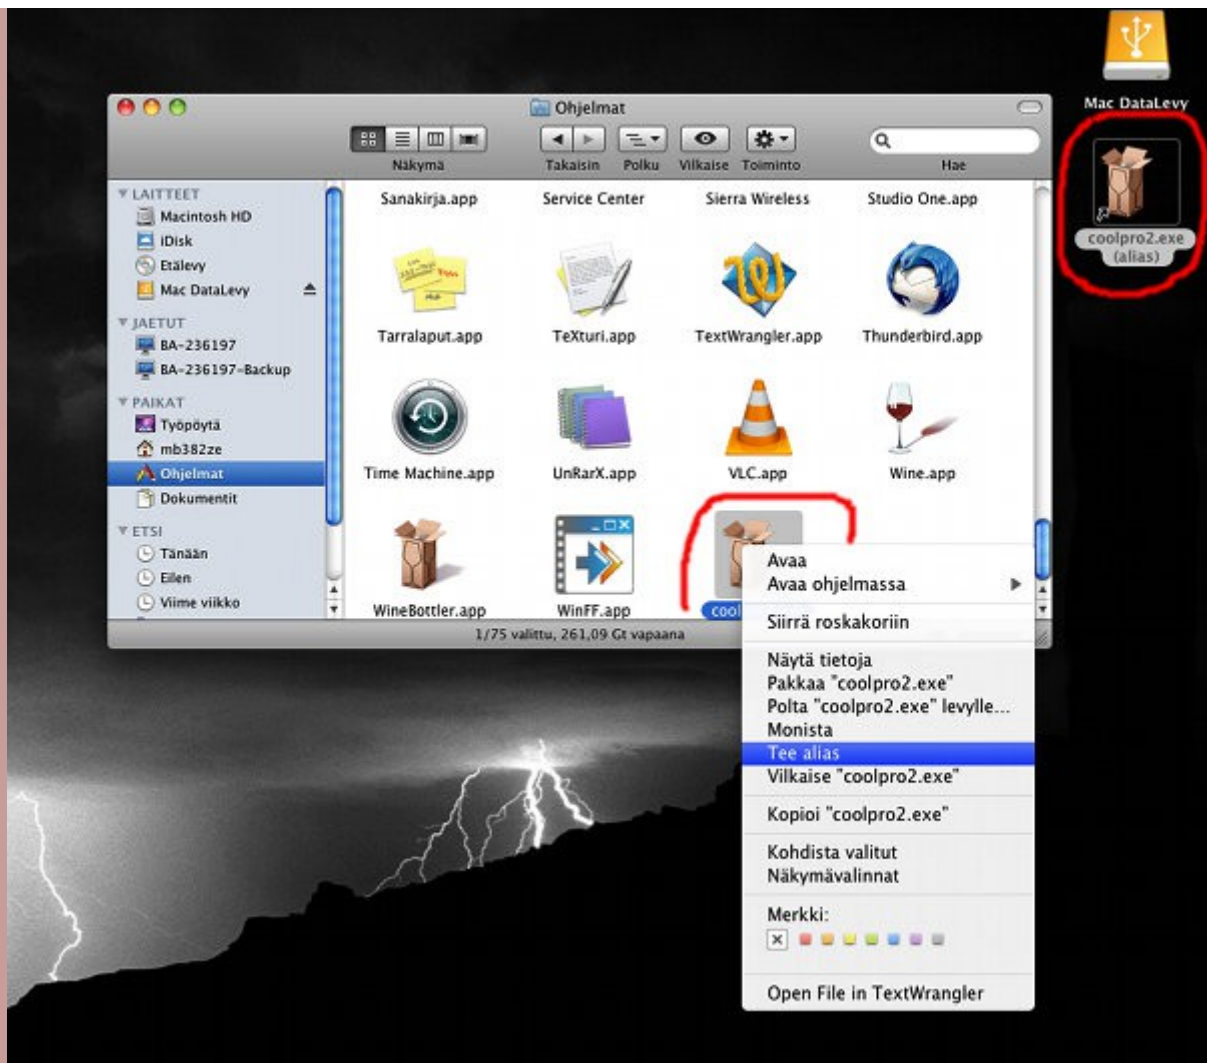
Mac DataLevy

coolpro2.exe (alias)

Ohjelmat

Näkymä
Takaisin
Polku
Vilkaise
Toiminto
Hae

LAITTEET
Macintosh HD
iDisk
Etälevy
Mac DataLevy
JAETUT
BA-236197
BA-236197-Backup
PAIKAT
Työpöytä
mb382ze
Ohjelmat
Dokumentit
ETSI
Tänään
Eilen
Viime viikko

Sanakirja.app
Service Center
Sierra Wireless
Studio One.app
Tarralaput.app
TeXturi.app
TextWrangler.app
Thunderbird.app
Time Machine.app
UnRarX.app
VLC.app
Wine.app
WineBottler.app
WinFF.app
cool

1/75 valittu, 261,09 Gt vapaana

Avaa
Avaa ohjelmassa
Siirrä roskakoriin
Näytä tietoja
Pakkaa "coolpro2.exe"
Polta "coolpro2.exe" levylle...
Monista
Tee alias
Vilkaise "coolpro2.exe"
Kopioi "coolpro2.exe"
Kohdista valitut
Näkymävalinnat
Merkki:
Open File in TextWrangler